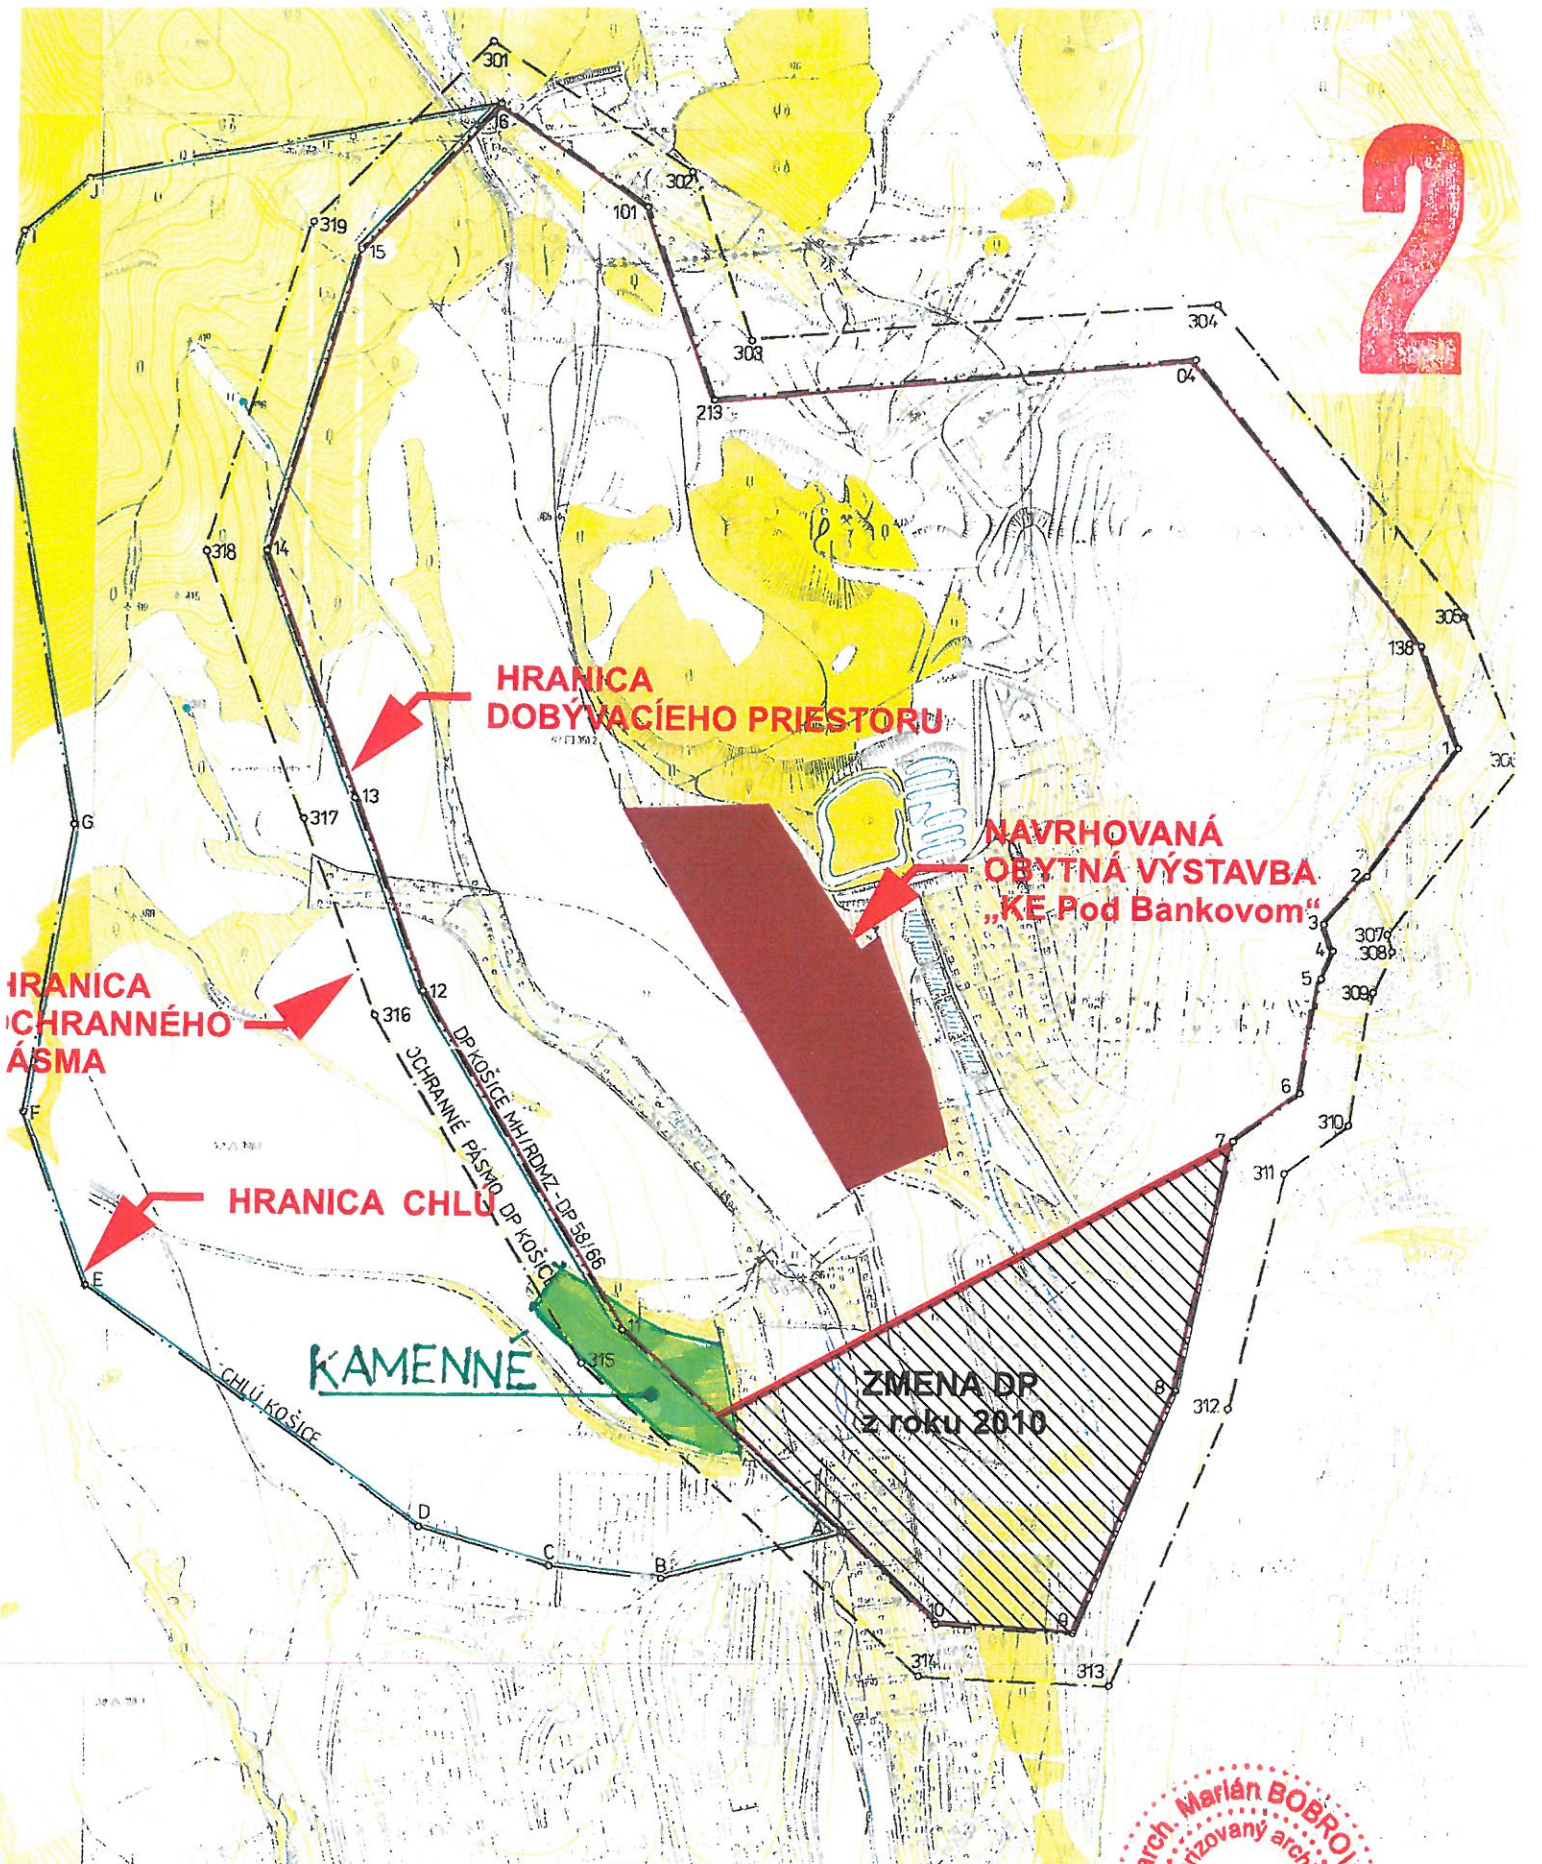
2

301
16
302
101
J
319
15
304
308
04
213
318
14
305
138
HRANICA
DOBÝVACÍEHO PRIESTORU
1
306
13
317
G
NAVRHOVANÁ
OBYTNÁ VÝSTAVBA
„KE-Pod Bankovom"
2
3
307
308
4
5
309
HRANICA
OCHRANNÉHO
ÁSMA
12
316
DP KOŠICE MH/RDMZ - DP 58/66
OCHRANNÉ PÁSMO DP KOŠICE
6
F
310
7
311
HRANICA CHLÚ
E
11
KAMENNÉ
315
ZMENA DP
z roku 2010
8
312
CHLÚ KOŠICE
D
A
C
B
10
9
314
313

arch. Marián BOBRO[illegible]
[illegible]izovaný arch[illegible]